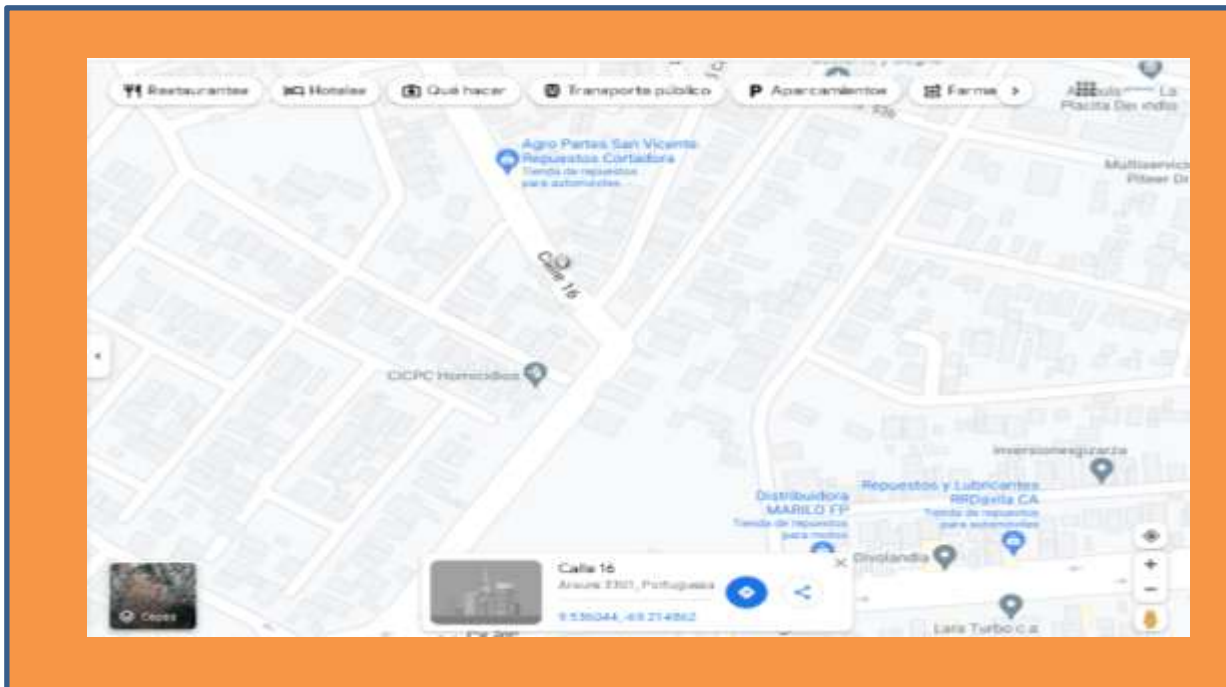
Restaurantes Hoteles Qué hacer Transporte público Aparcamientos Farma >

La Placita Des indio

Agro Partes San Vicente Repuestos Cortadora
Tienda de repuestos para automóviles

Multiservici Piteer Dr

Calle 16

CICPC Homicidios

Inversionesgurza

Repuestos y Lubricantes RRDgvilla CA
Tienda de repuestos para automóviles

Distribuidora MARILO FP
Tienda de repuestos para motos

Divolandia

Lara Turbo c a

Capas

Calle 16
Araure 3301, Portuguesa
9.536044, -69.214862